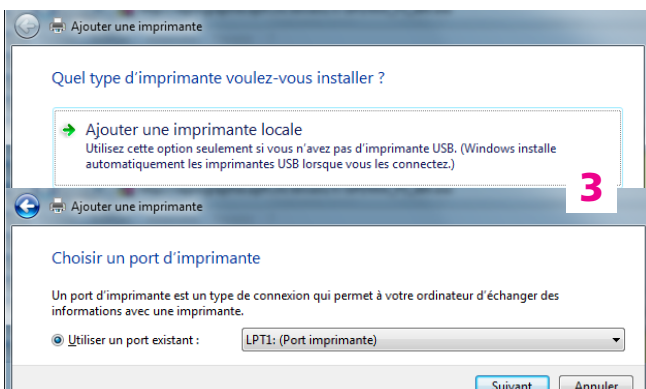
Ajouter une imprimante

Quel type d'imprimante voulez-vous installer ?

Ajouter une imprimante locale
Utilisez cette option seulement si vous n'avez pas d'imprimante USB. (Windows installe automatiquement les imprimantes USB lorsque vous les connectez.)

3

Ajouter une imprimante

Choisir un port d'imprimante

Un port d'imprimante est un type de connexion qui permet à votre ordinateur d'échanger des informations avec une imprimante.

Utiliser un port existant :

LPT1: (Port imprimante)

Suivant

Annuler